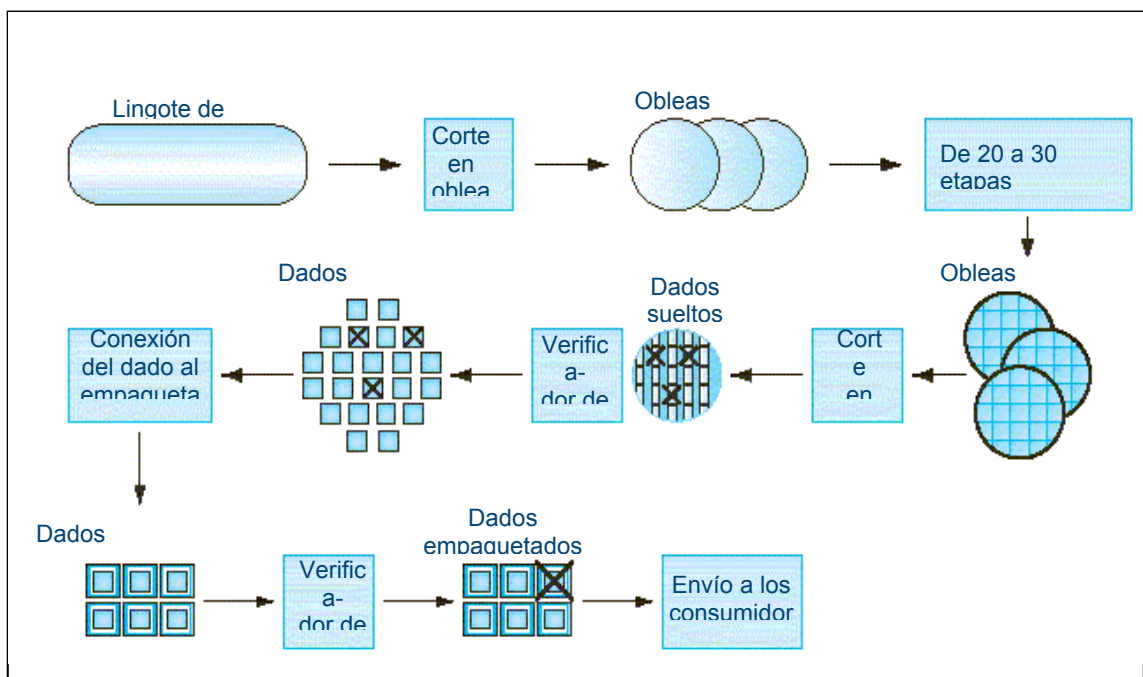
Lingote de

Corte en oblea

Obleas

De 20 a 30 etapas

Obleas

Cort e en

Dados sueltos

Verific a- dor de

Dados

Conexión del dado al empaqueta

Dados

Verific a- dor de

Dados empaquetados

Envío a los consumidor